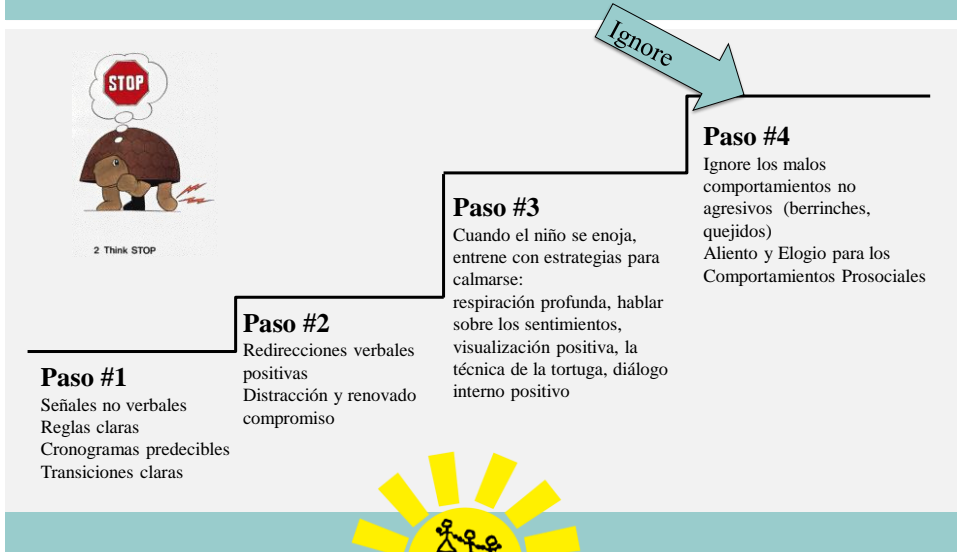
Ignore

STOP

2 Think STOP

Paso #4
Ignore los malos comportamientos no agresivos (berrinches, quejidos)
Aliento y Elogio para los Comportamientos Prosociales

Paso #3
Cuando el niño se enoja, entrene con estrategias para calmarse:
respiración profunda, hablar sobre los sentimientos, visualización positiva, la técnica de la tortuga, diálogo interno positivo

Paso #2
Redirecciones verbales positivas
Distracción y renovado compromiso

Paso #1
Señales no verbales
Reglas claras
Cronogramas predecibles
Transiciones claras